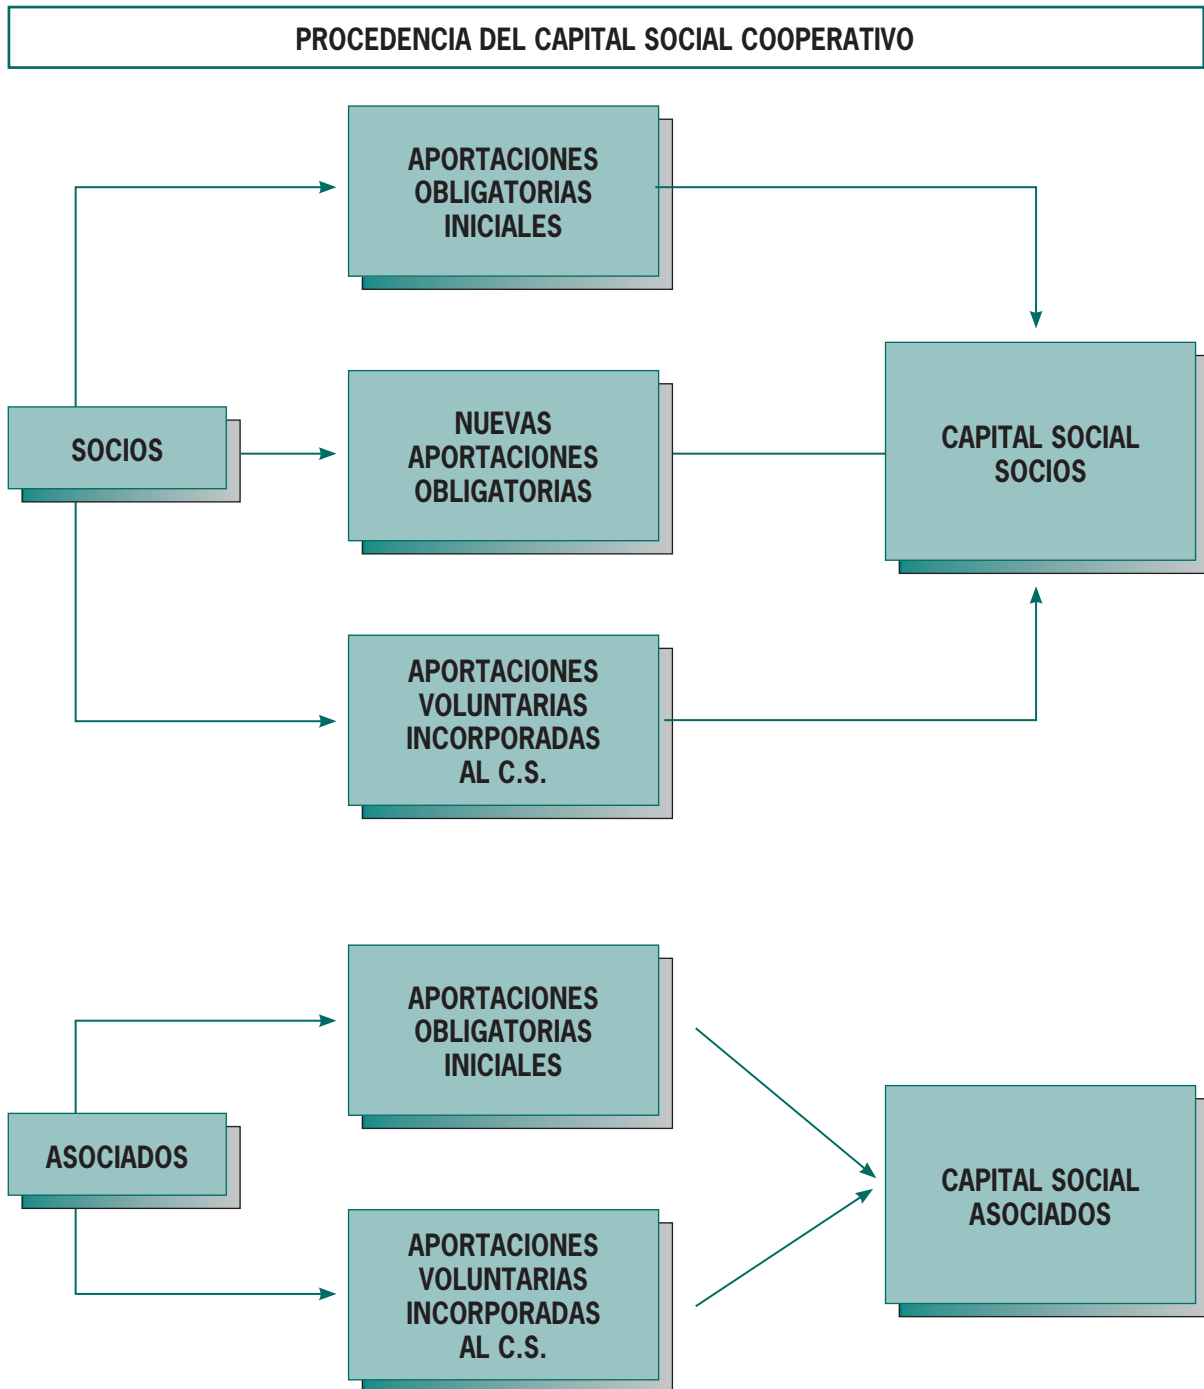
PROCEDENCIA DEL CAPITAL SOCIAL COOPERATIVO

SOCIOS

APORTACIONES OBLIGATORIAS INICIALES

NUEVAS APORTACIONES OBLIGATORIAS

APORTACIONES VOLUNTARIAS INCORPORADAS AL C.S.

CAPITAL SOCIAL SOCIOS

ASOCIADOS

APORTACIONES OBLIGATORIAS INICIALES

APORTACIONES VOLUNTARIAS INCORPORADAS AL C.S.

CAPITAL SOCIAL ASOCIADOS